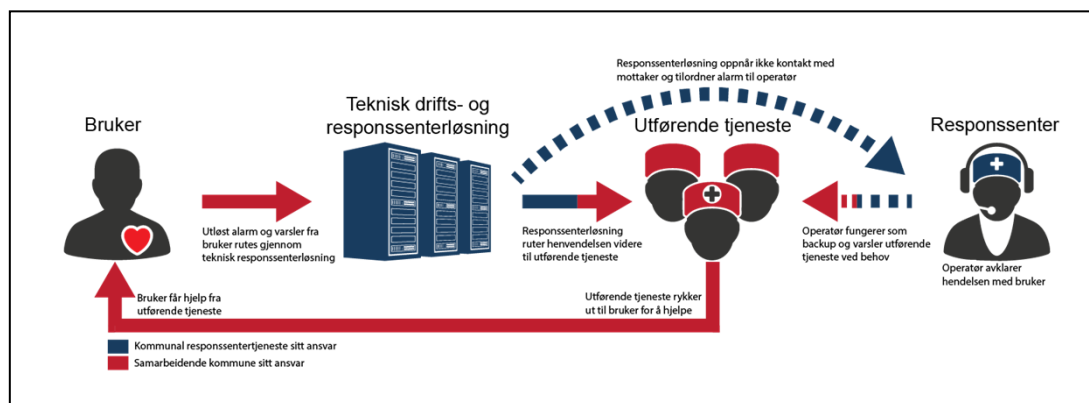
Responssenterløsning oppnår ikke kontakt med mottaker og tilordner alarm til operatør

Bruker

Teknisk drifts- og responssenterløsning

Utførende tjeneste

Responssenter

Utløst alarm og varsler fra bruker rutes gjennom teknisk responssenterløsning

Responssenterløsning ruter henvendelsen videre til utførende tjeneste

Operatør fungerer som backup og varsler utførende tjeneste ved behov

Operatør avklarer hendelsen med bruker

Bruker får hjelp fra utførende tjeneste

Utførende tjeneste rykker ut til bruker for å hjelpe

Kommunal responssentertjeneste sitt ansvar

Samarbeidende kommune sitt ansvar